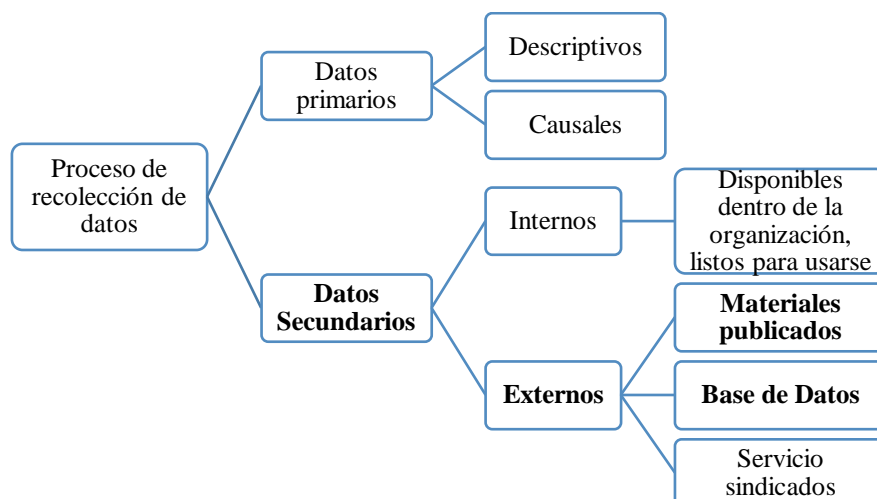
Proceso de recolección de datos

Datos primarios

Descriptivos

Causales

Datos Secundarios

Internos

Disponibles dentro de la organización, listos para usarse

Externos

Materiales publicados

Base de Datos

Servicio sindicados